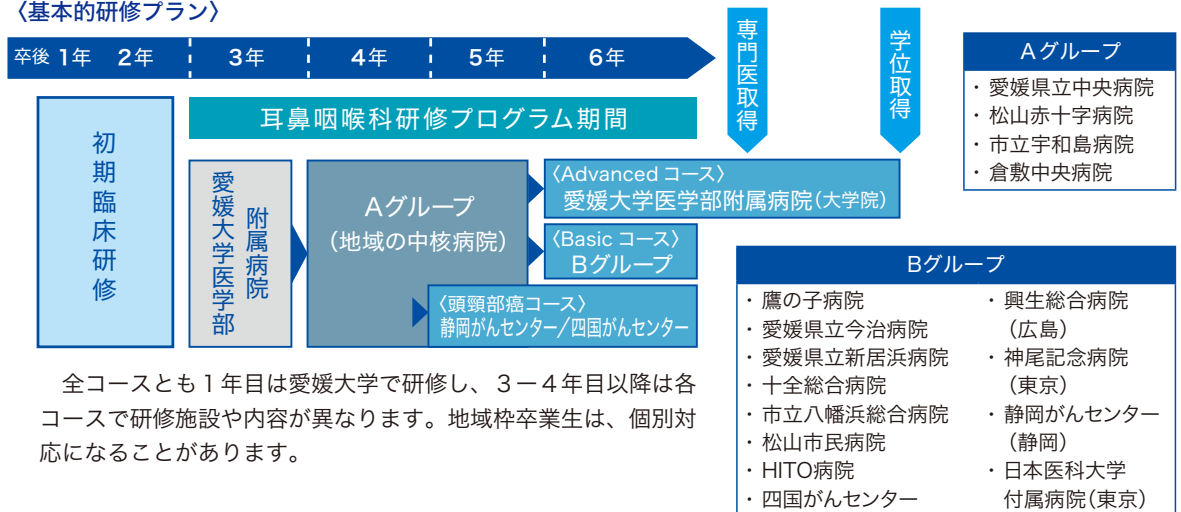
〈基本的研修プラン〉

卒後 1年 2年 3年 4年 5年 6年

専門医取得

学位取得

耳鼻咽喉科研修プログラム期間

初期臨床研修

愛媛大学医学部 附属病院

Aグループ
(地域の中核病院)

〈Advanced コース〉
愛媛大学医学部附属病院(大学院)

〈Basic コース〉
Bグループ

〈頭頸部癌コース〉
静岡がんセンター/四国がんセンター

Aグループ
・愛媛県立中央病院
・松山赤十字病院
・市立宇和島病院
・倉敷中央病院

Bグループ
・鷹の子病院
・愛媛県立今治病院
・愛媛県立新居浜病院
・十全総合病院
・市立八幡浜総合病院
・松山市民病院
・HITO病院
・四国がんセンター
・興生総合病院(広島)
・神尾記念病院(東京)
・静岡がんセンター(静岡)
・日本医科大学付属病院(東京)

全コースとも1年目は愛媛大学で研修し、3ー4年目以降は各コースで研修施設や内容が異なります。地域枠卒業生は、個別対応になることがあります。